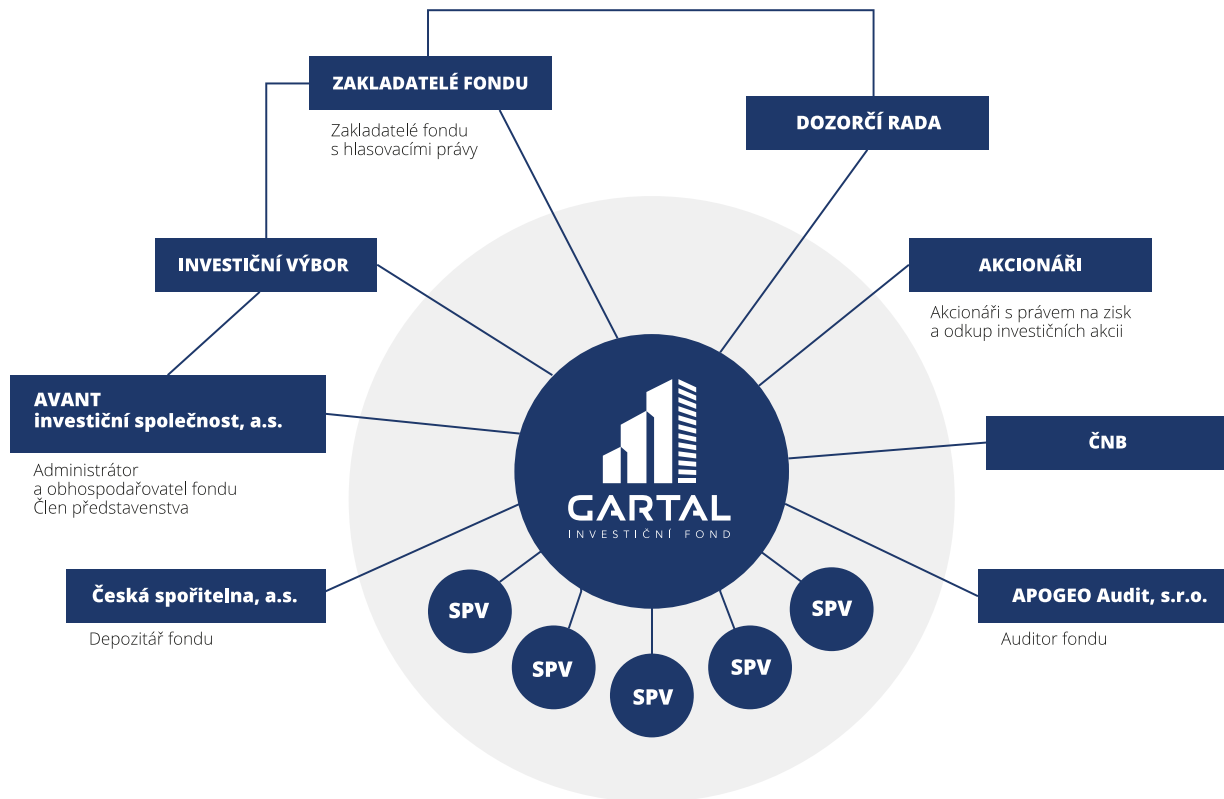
ZAKLADATELÉ FONDU

Zakladatelé fondu s hlasovacími právy

DOZORČÍ RADA

INVESTIČNÍ VÝBOR

AKCIONÁŘI

Akcionáři s právem na zisk a odkup investičních akcii

AVANT investiční společnost, a.s.

Administrátor a obhospodařovatel fondu Člen představenstva

ČNB

GARTAL
INVESTIČNÍ FOND

Česká spořitelna, a.s.

Depozitář fondu

APOGEO Audit, s.r.o.

Auditor fondu

SPV

SPV

SPV

SPV

SPV